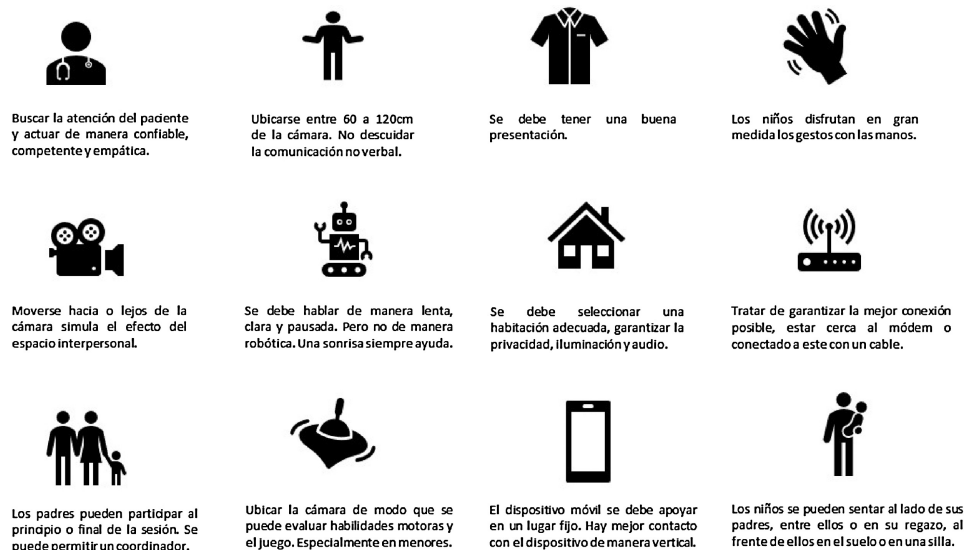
Buscar la atención del paciente y actuar de manera confiable, competente y empática.

Ubicarse entre 60 a 120cm de la cámara. No descuidar la comunicación no verbal.

Se debe tener una buena presentación.

Los niños disfrutan en gran medida los gestos con las manos.

Moverse hacia o lejos de la cámara simula el efecto del espacio interpersonal.

Se debe hablar de manera lenta, clara y pausada. Pero no de manera robótica. Una sonrisa siempre ayuda.

Se debe seleccionar una habitación adecuada, garantizar la privacidad, iluminación y audio.

Tratar de garantizar la mejor conexión posible, estar cerca al módem o conectado a este con un cable.

Los padres pueden participar al principio o final de la sesión. Se puede permitir un coordinador.

Ubicar la cámara de modo que se puede evaluar habilidades motoras y el juego. Especialmente en menores.

El dispositivo móvil se debe apoyar en un lugar fijo. Hay mejor contacto con el dispositivo de manera vertical.

Los niños se pueden sentar al lado de sus padres, entre ellos o en su regazo, al frente de ellos en el suelo o en una silla.